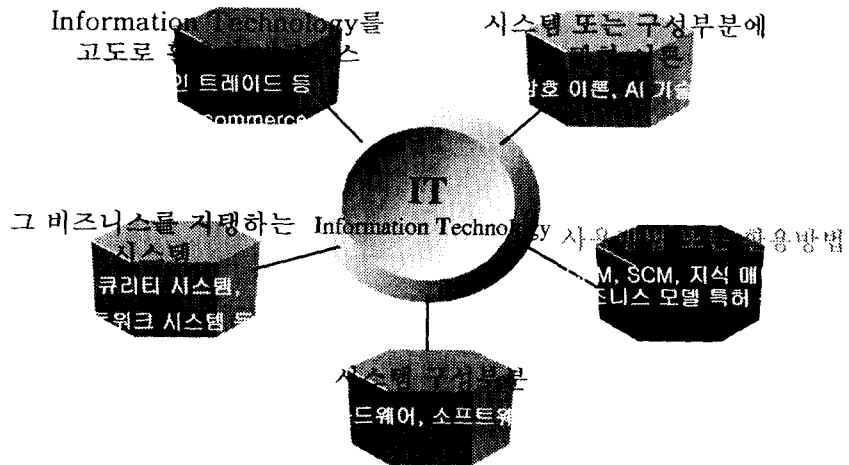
Information Technology를 고도로 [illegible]스

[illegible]인 트레이드 등

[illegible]commerce

시스템 또는 구성부분에 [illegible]

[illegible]암호 이론, AI 기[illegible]

IT

Information Techno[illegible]gy

그 비즈니스를 지탱하는 시스템

큐리티 시스템,

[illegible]워크 시스템 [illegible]

사용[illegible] 또는 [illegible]용방법

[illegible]M, SCM, 지식 매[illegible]

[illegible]즈니스 모델 특허 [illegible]

시스템 구성부분

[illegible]드웨어, 소프트웨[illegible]